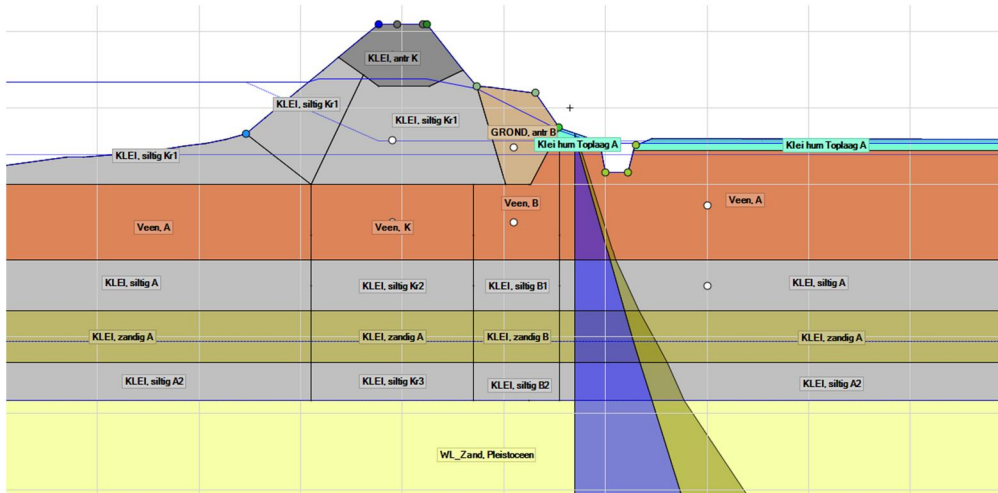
KLEI, antr K

KLEI, siltig Kr1

KLEI, siltig Kr1

GROND, antr B

KLEI, siltig Kr1

Klei hum Toplaag A

Klei hum Toplaag A

Veen, A

Veen, K

Veen, B

Veen, A

KLEI, siltig A

KLEI, siltig Kr2

KLEI, siltig B1

KLEI, siltig A

KLEI, zandig A

KLEI, zandig A

KLEI, zandig B

KLEI, zandig A

KLEI, siltig A2

KLEI, siltig Kr3

KLEI, siltig B2

KLEI, siltig A2

WL_Zand, Pleistoceen